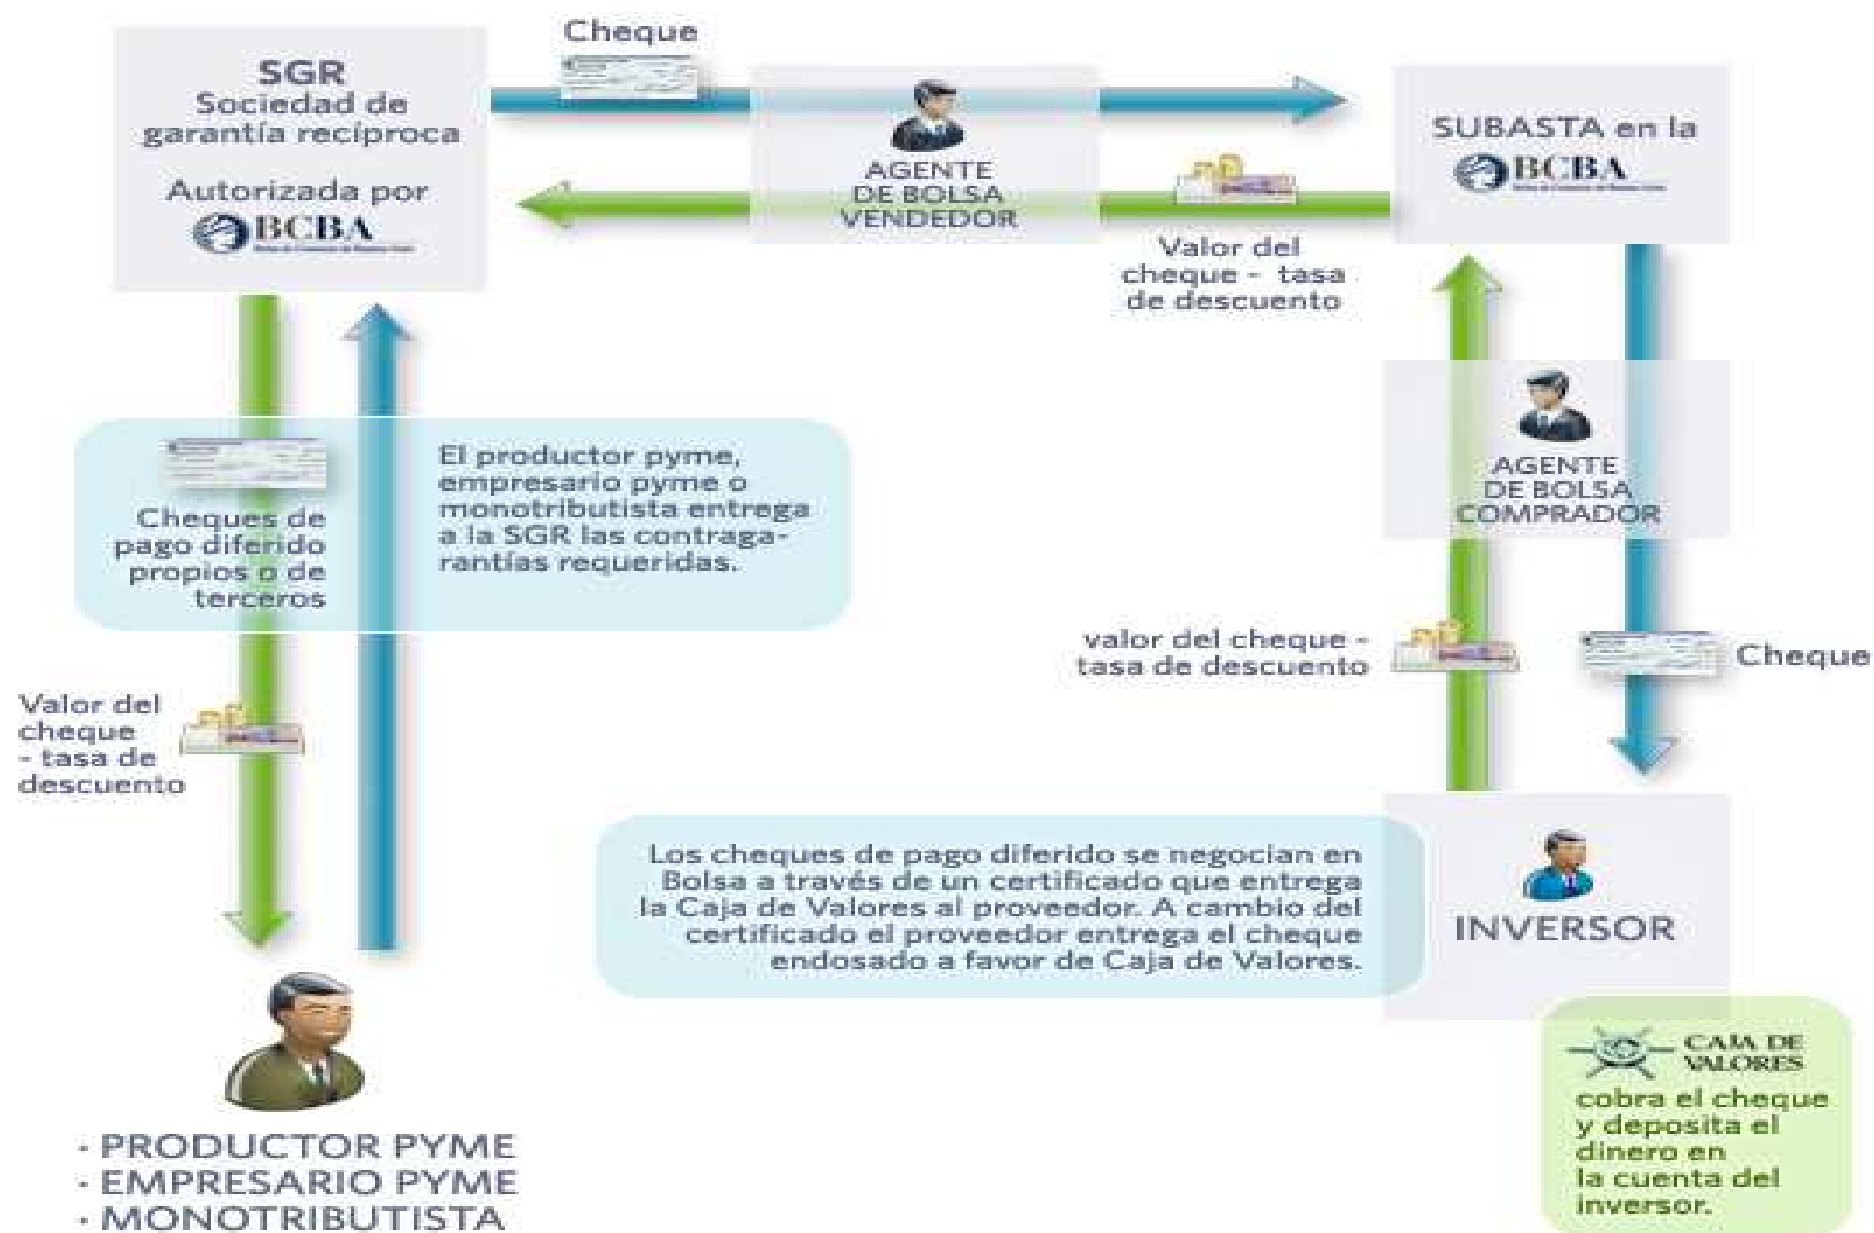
SGR
Sociedad de garantía recíproca

Autorizada por
BCBA

Cheque

AGENTE DE BOLSA VENDEDOR

SUBASTA en la
BCBA

Valor del cheque - tasa de descuento

Cheques de pago diferido propios o de terceros

El productor pyme, empresario pyme o monotributista entrega a la SGR las contragarantías requeridas.

AGENTE DE BOLSA COMPRADOR

valor del cheque - tasa de descuento

Cheque

Valor del cheque - tasa de descuento

Los cheques de pago diferido se negocian en Bolsa a través de un certificado que entrega la Caja de Valores al proveedor. A cambio del certificado el proveedor entrega el cheque endosado a favor de Caja de Valores.

INVERSOR

CAJA DE VALORES
cobra el cheque y deposita el dinero en la cuenta del inversor.

· PRODUCTOR PYME
· EMPRESARIO PYME
· MONOTRIBUTISTA